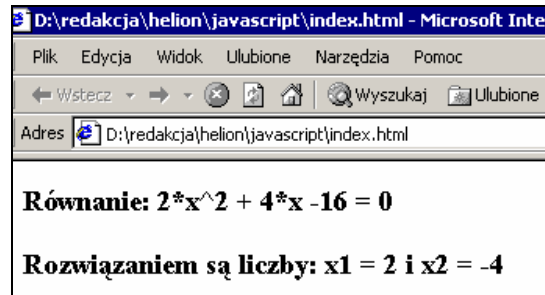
D:\redakcja\helion\javascript\index.html - Microsoft Inte

Plik Edycja Widok Ulubione Narzędzia Pomoc

Wstecz Wyszukaj Ulubione

Adres D:\redakcja\helion\javascript\index.html

Równanie: 2*x^2 + 4*x -16 = 0

Rozwiązaniem są liczby: x1 = 2 i x2 = -4